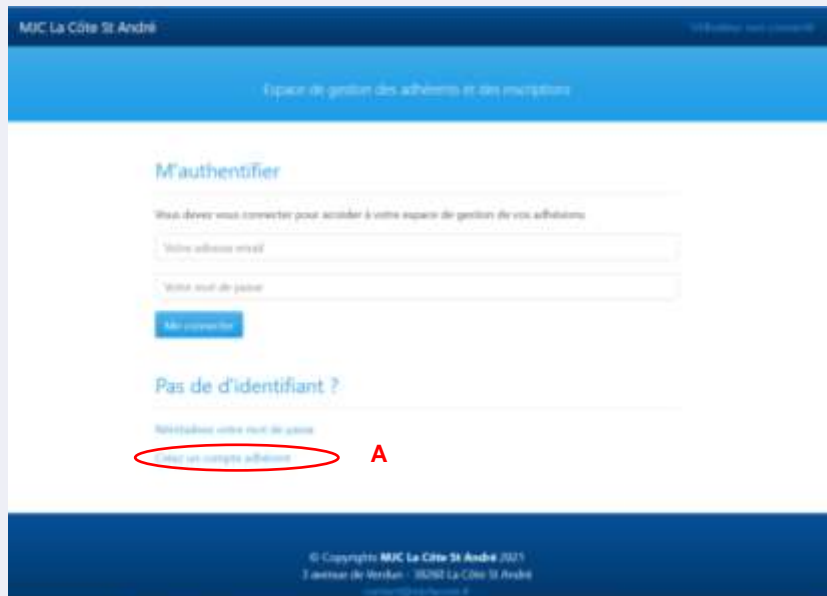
MJC La Côte St André

Utilisateur non connecté

Espace de gestion des adhérents et des inscriptions

M'authentifier

Vous devez vous connecter pour accéder à votre espace de gestion de vos adhésions

Votre adresse email

Votre mot de passe

Me connecter

Pas de d'identifiant ?

Réinitialiser votre mot de passe

Créer un compte adhérent

A

© Copyrights MJC La Côte St André 2021

3 avenue de Verdun - 38260 La Côte St André

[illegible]